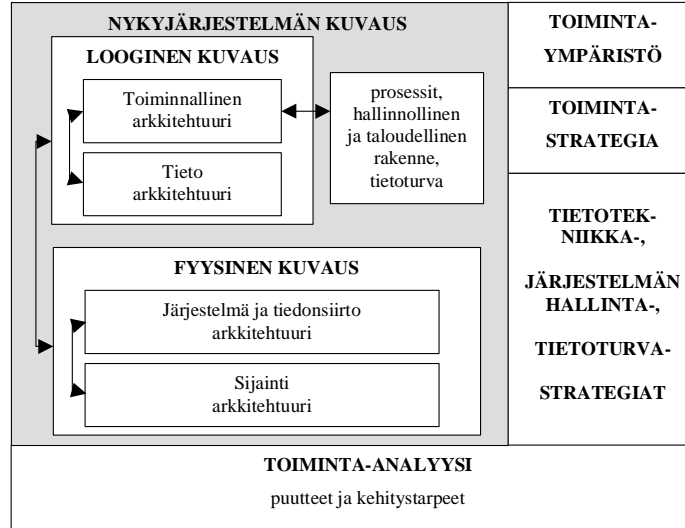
NYKYJÄRJESTELMÄN KUVAUS

LOOGINEN KUVAUS

Toiminnallinen arkkitehtuuri

Tieto arkkitehtuuri

prosessit, hallinnollinen ja taloudellinen rakenne, tietoturva

FYYSINEN KUVAUS

Järjestelmä ja tiedonsiirto arkkitehtuuri

Sijainti arkkitehtuuri

TOIMINTA-YMPÄRISTÖ

TOIMINTA-STRATEGIA

TIETOTEKNIIKKA-,

JÄRJESTELMÄN HALLINTA-,

TIETOTURVA-

STRATEGIAT

TOIMINTA-ANALYYSI

puutteet ja kehitystarpeet